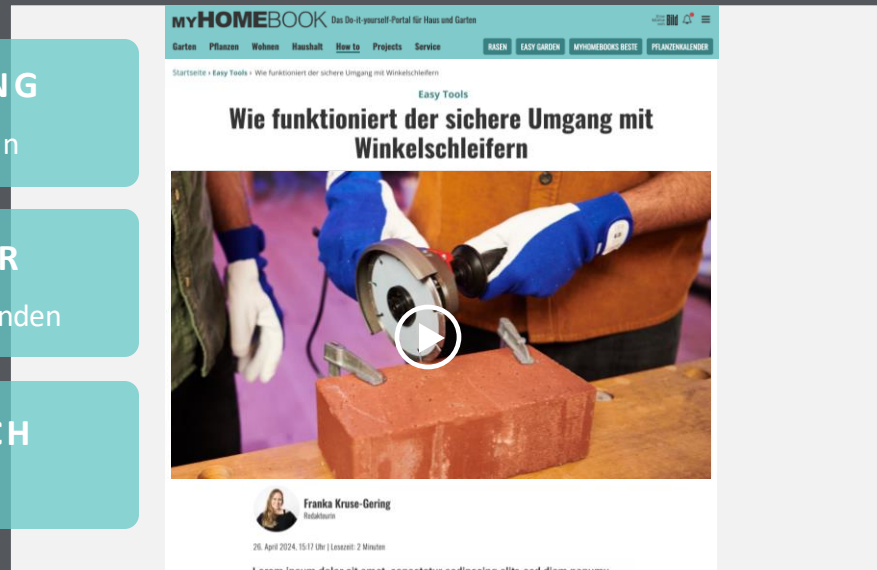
NG
n

R
nden

CH

MYHOMEBOOK Das Do-it-yourself-Portal für Haus und Garten

Garten Pflanzen Wohnen Haushalt How to Projects Service RASEN EASY GARDEN MYHOMEBOOKS BESTE PFLANZENKALENDER

Startseite › Easy Tools › Wie funktioniert der sichere Umgang mit Winkelschleifern

Easy Tools

Wie funktioniert der sichere Umgang mit Winkelschleifern

Franka Kruse-Gering
Redakteurin

26. April 2024, 15:17 Uhr | Lesezeit: 2 Minuten

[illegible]